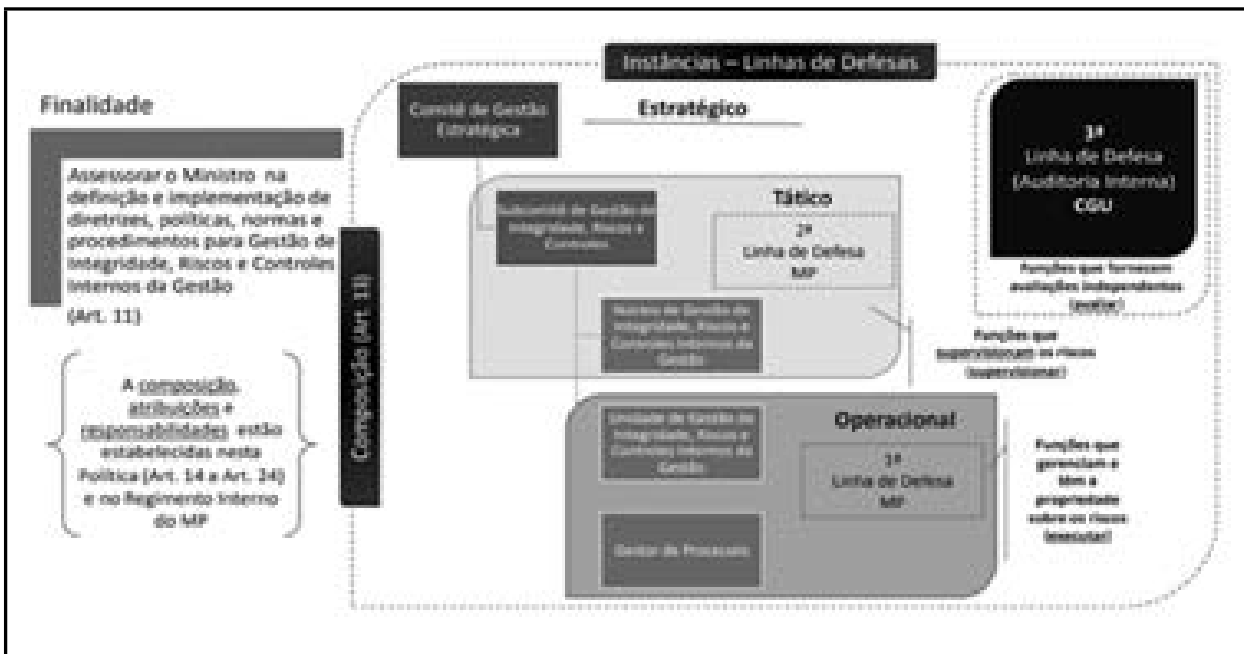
Finalidade

Assessorar o Ministro na definição e implementação de diretrizes, políticas, normas e procedimentos para Gestão de Integridade, Riscos e Controles Internos da Gestão

(Art. 11)

A composição, atribuições e responsabilidades estão estabelecidas nesta Política (Art. 14 a Art. 34) e no Regimento Interno do MP

Composição (Art. 11)

Instâncias – Linhas de Defesas

Comitê de Gestão Estratégica

Estratégico

3ª Linha de Defesa (Auditoria Interna) CGU

Funções que fornecem avaliações independentes (avaliar)

Tático

Subcomitê de Gestão de Integridade, Riscos e Controles

2ª Linha de Defesa MP

Núcleo de Gestão de Integridade, Riscos e Controles Internos da Gestão

Funções que supervisionam os riscos (supervisionar)

Operacional

Unidade de Gestão de Integridade, Riscos e Controles Internos da Gestão

1ª Linha de Defesa MP

Funções que gerenciam e têm a propriedade sobre os riscos (executar)

Gestor de Processos